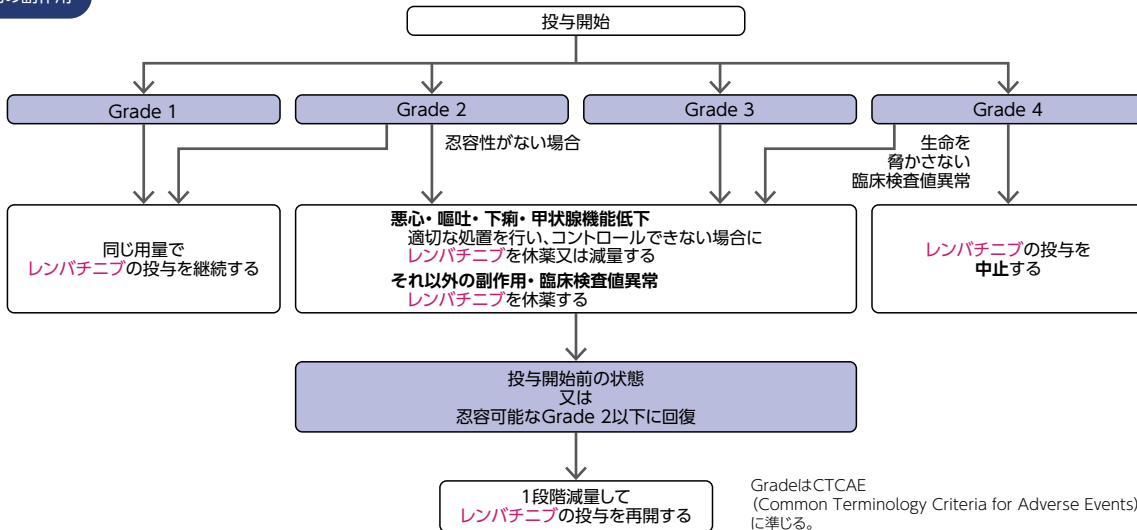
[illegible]の副作用

投与開始

Grade 1

Grade 2

Grade 3

Grade 4

忍容性がない場合

生命を脅かさない臨床検査値異常

同じ用量でレンバチニブの投与を継続する

悪心・嘔吐・下痢・甲状腺機能低下
適切な処置を行い、コントロールできない場合にレンバチニブを休薬又は減量する
それ以外の副作用・臨床検査値異常
レンバチニブを休薬する

レンバチニブの投与を中止する

投与開始前の状態
又は
忍容可能なGrade 2以下に回復

1段階減量してレンバチニブの投与を再開する

GradeはCTCAE (Common Terminology Criteria for Adverse Events)に準じる。